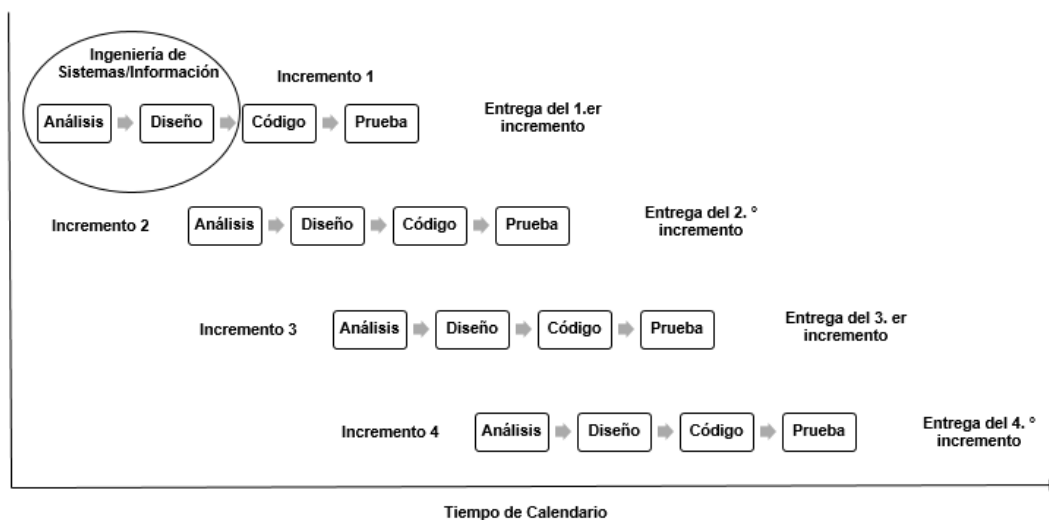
Ingeniería de Sistemas/Información

Incremento 1

Análisis Diseño Código Prueba

Entrega del 1.er incremento

Incremento 2

Análisis Diseño Código Prueba

Entrega del 2. ° incremento

Incremento 3

Análisis Diseño Código Prueba

Entrega del 3. er incremento

Incremento 4

Análisis Diseño Código Prueba

Entrega del 4. ° incremento

Tiempo de Calendario